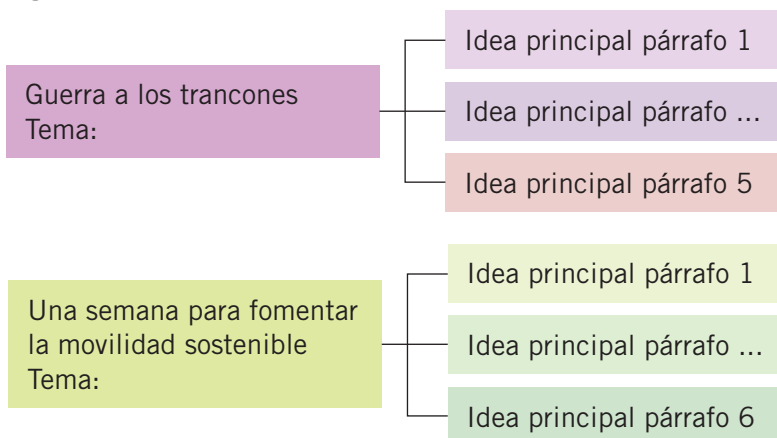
Guerra a los trancones
Tema:

Idea principal párrafo 1

Idea principal párrafo ...

Idea principal párrafo 5

Una semana para fomentar la movilidad sostenible
Tema:

Idea principal párrafo 1

Idea principal párrafo ...

Idea principal párrafo 6